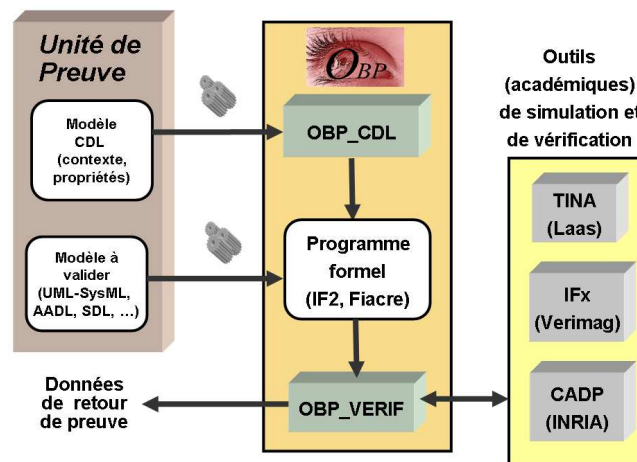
Unité de Preuve

Modèle CDL (contexte, propriétés)

Modèle à valider (UML-SysML, AADL, SDL, ...)

OBP

OBP_CDL

Programme formel (IF2, Fiacre)

OBP_VERIF

Données de retour de preuve

Outils (académiques) de simulation et de vérification

TINA (Laas)

IFx (Verimag)

CADP (INRIA)